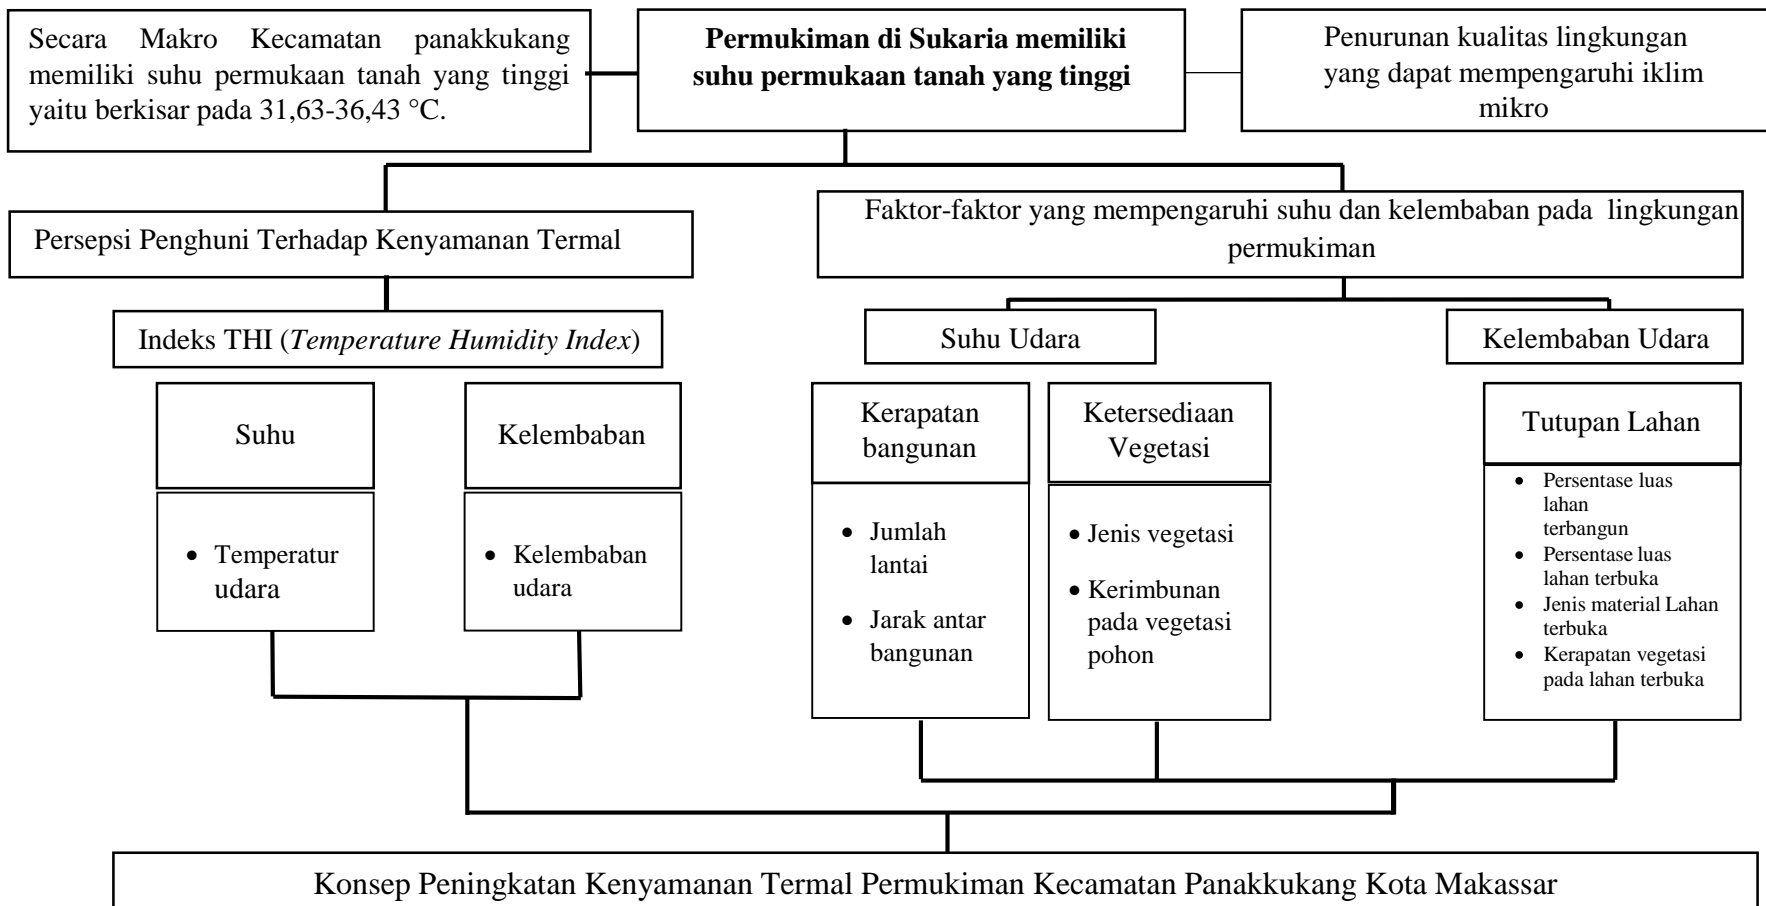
Secara Makro Kecamatan panakkukang memiliki suhu permukaan tanah yang tinggi yaitu berkisar pada 31,63-36,43 °C.

**Permukiman di Sukaria memiliki suhu permukaan tanah yang tinggi**

Penurunan kualitas lingkungan yang dapat mempengaruhi iklim mikro

Persepsi Penghuni Terhadap Kenyamanan Termal

Indeks THI (*Temperature Humidity Index*)

Suhu

- Temperatur udara

Kelembaban

- Kelembaban udara

Faktor-faktor yang mempengaruhi suhu dan kelembaban pada lingkungan permukiman

Suhu Udara

Kerapatan bangunan

- Jumlah lantai
- Jarak antar bangunan

Ketersediaan Vegetasi

- Jenis vegetasi
- Kerimbunan pada vegetasi pohon

Kelembaban Udara

Tutupan Lahan

- Persentase luas lahan terbangun
- Persentase luas lahan terbuka
- Jenis material Lahan terbuka
- Kerapatan vegetasi pada lahan terbuka

Konsep Peningkatan Kenyamanan Termal Permukiman Kecamatan Panakkukang Kota Makassar